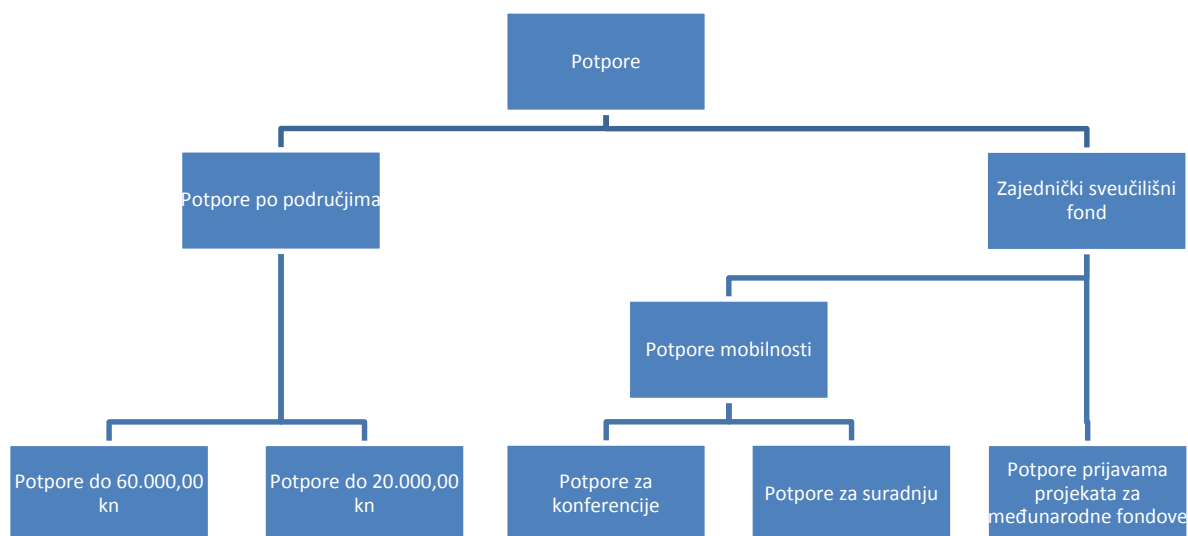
Potpore

Potpore po područjima

Zajednički sveučilišni fond

Potpore mobilnosti

Potpore do 60.000,00 kn

Potpore do 20.000,00 kn

Potpore za konferencije

Potpore za suradnju

Potpore prijavama projekata za međunarodne fondove